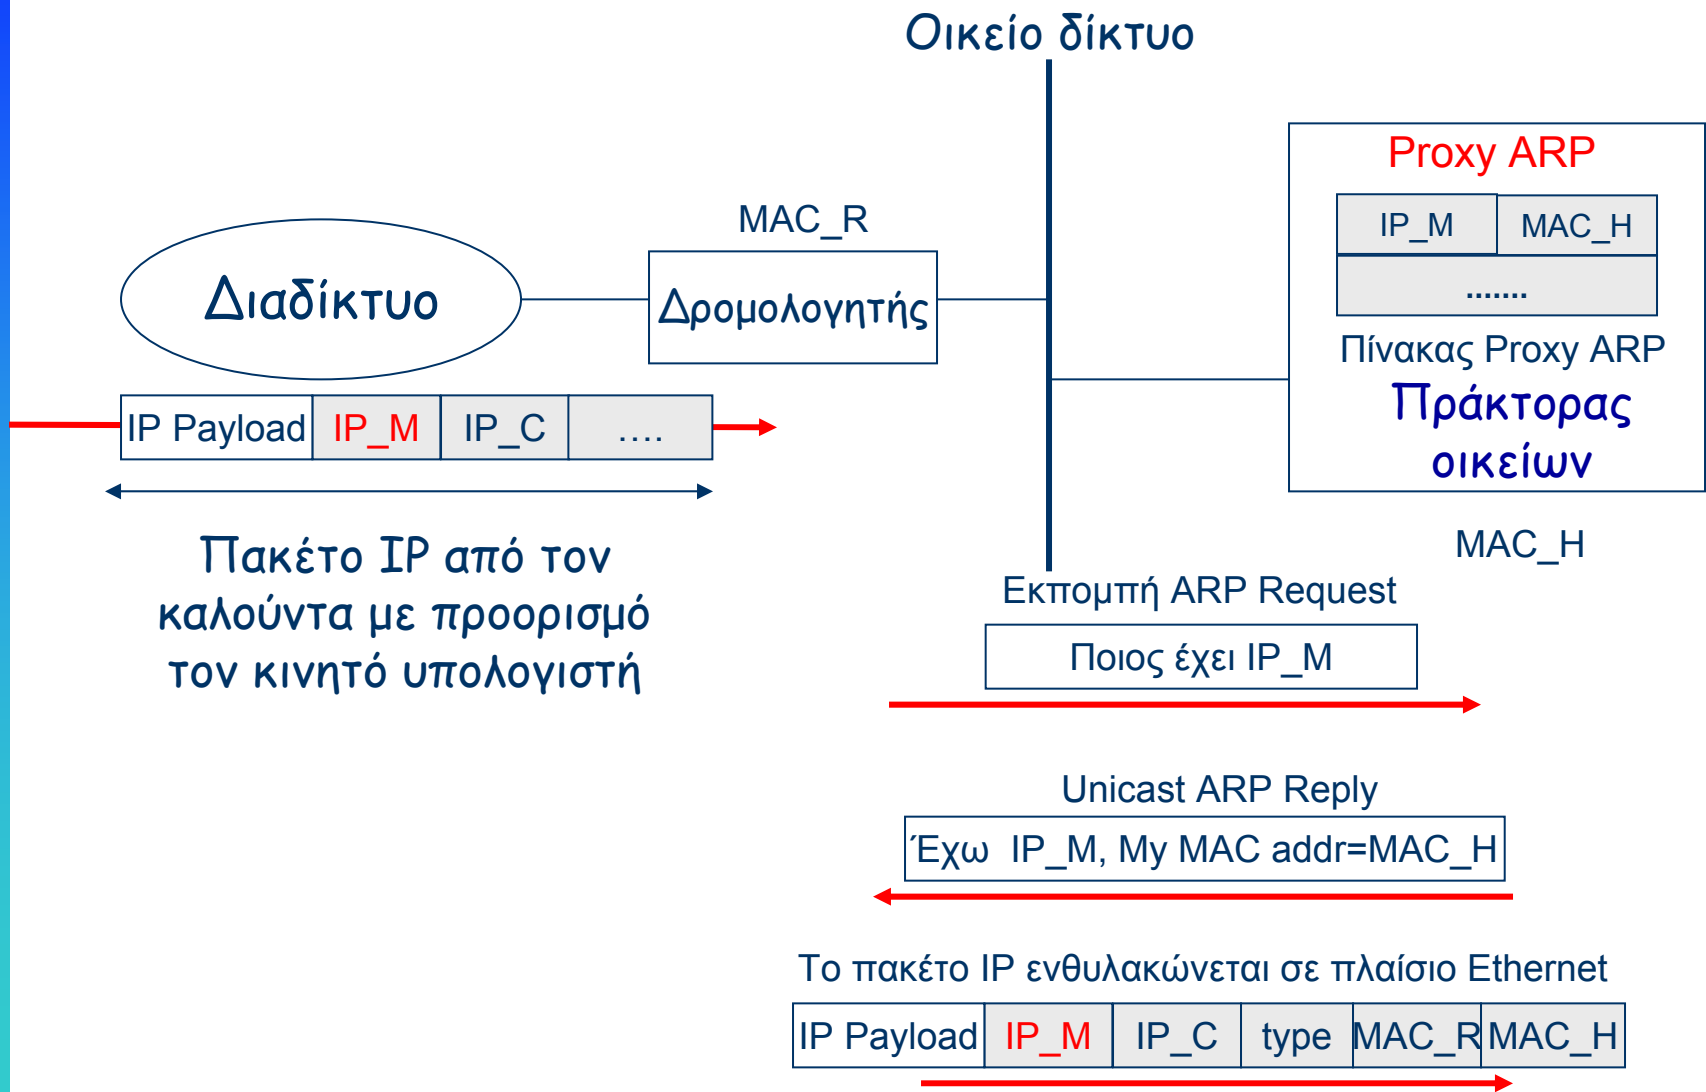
Οικείο δίκτυο

Proxy ARP

| IP_M | MAC_H |
|---|---|
| ....... | |

Πίνακας Proxy ARP

Πράκτορας οικείων

MAC_R

Διαδίκτυο

Δρομολογητής

| IP Payload | IP_M | IP_C | .... |
|---|---|---|---|

Πακέτο IP από τον καλούντα με προορισμό τον κινητό υπολογιστή

MAC_H

Εκπομπή ARP Request

Ποιος έχει IP_M

Unicast ARP Reply

Έχω IP_M, My MAC addr=MAC_H

Το πακέτο IP ενθυλακώνεται σε πλαίσιο Ethernet

| IP Payload | IP_M | IP_C | type | MAC_R | MAC_H |
|---|---|---|---|---|---|